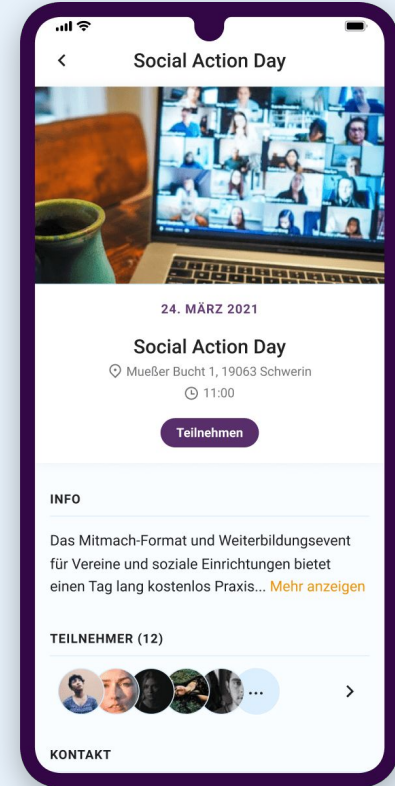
Social Action Day

24. MÄRZ 2021

Social Action Day

Mueßer Bucht 1, 19063 Schwerin

11:00

Teilnehmen

INFO

Das Mitmach-Format und Weiterbildungsevent für Vereine und soziale Einrichtungen bietet einen Tag lang kostenlos Praxis... Mehr anzeigen

TEILNEHMER (12)

...

KONTAKT